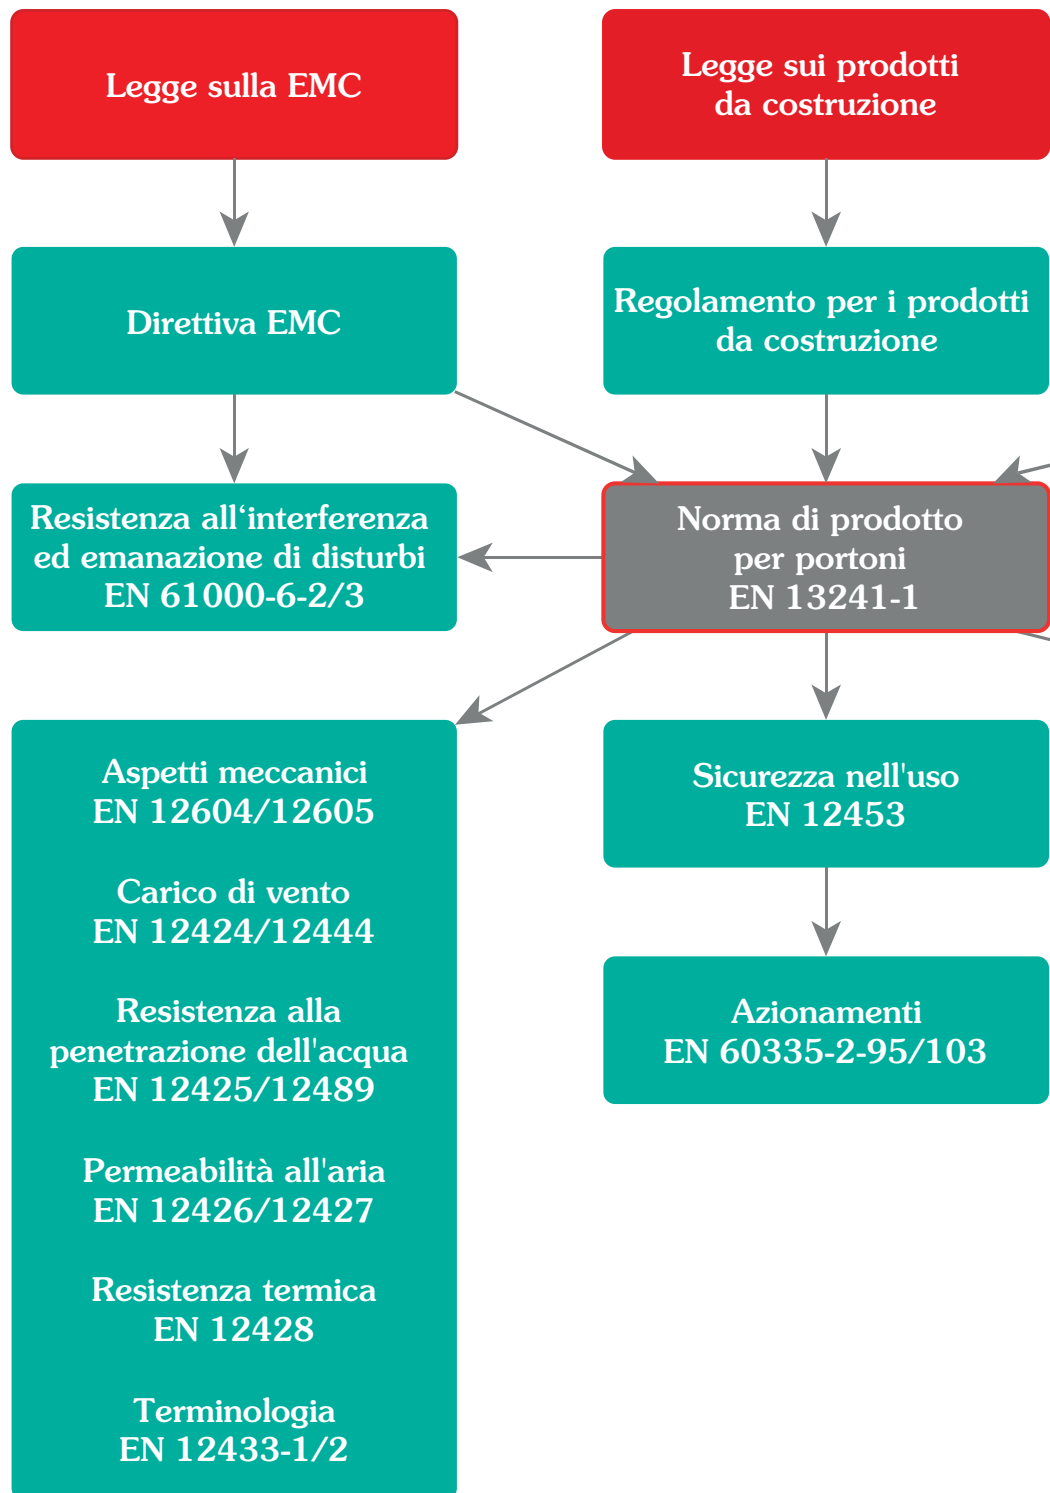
Legge sulla EMC

Legge sui prodotti da costruzione

Direttiva EMC

Regolamento per i prodotti da costruzione

Resistenza all‘interferenza ed emanazione di disturbi EN 61000-6-2/3

Norma di prodotto per portoni EN 13241-1

Aspetti meccanici EN 12604/12605

Carico di vento EN 12424/12444

Resistenza alla penetrazione dell'acqua EN 12425/12489

Permeabilità all'aria EN 12426/12427

Resistenza termica EN 12428

Terminologia EN 12433-1/2

Sicurezza nell'uso EN 12453

Azionamenti EN 60335-2-95/103